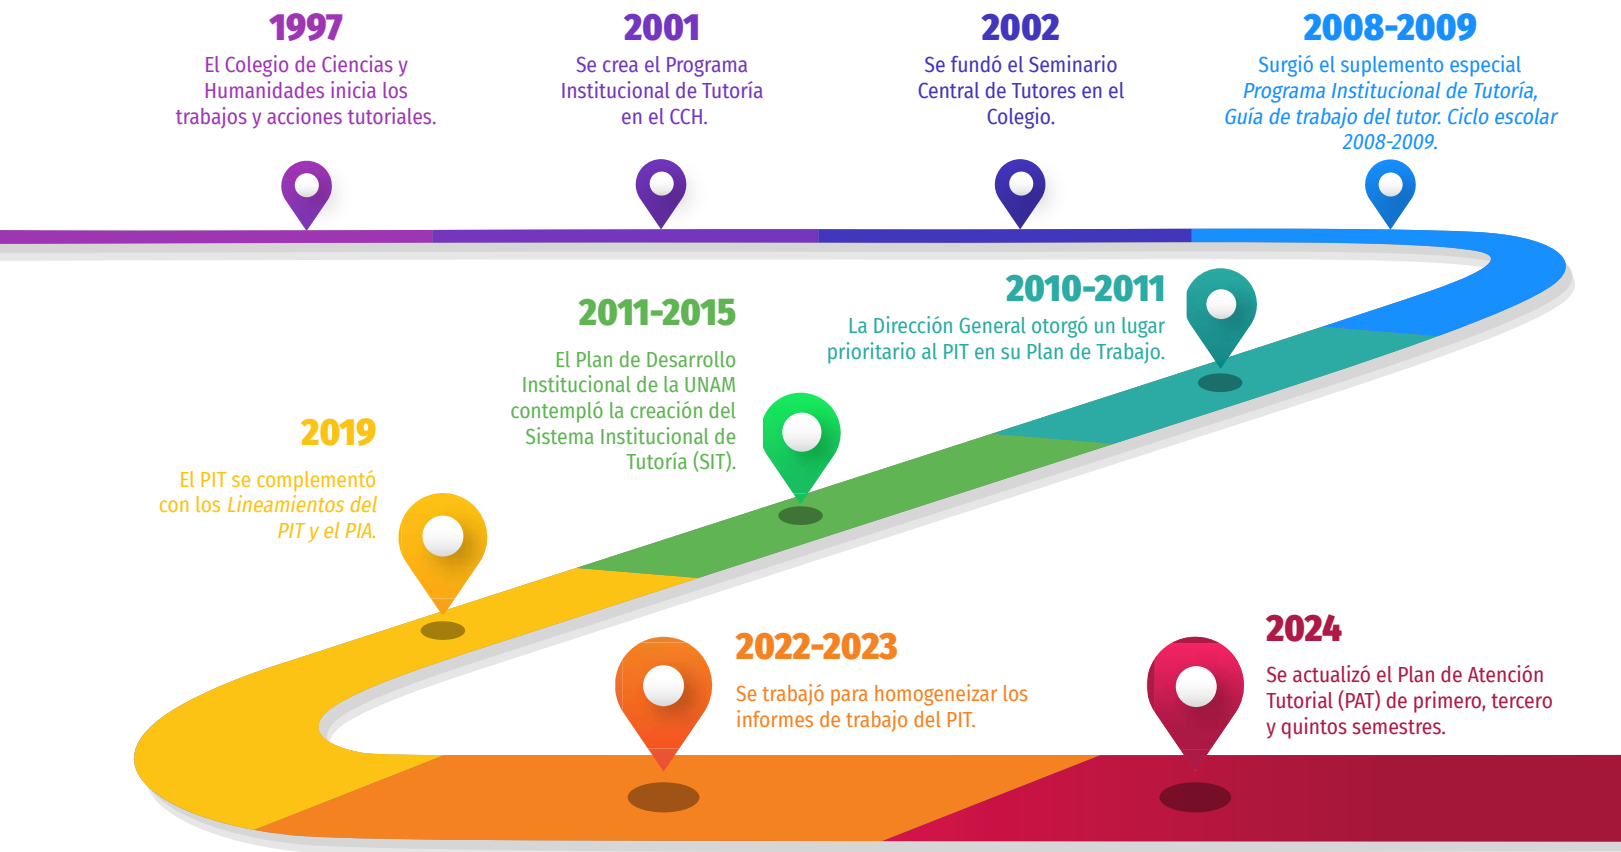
1997

El Colegio de Ciencias y Humanidades inicia los trabajos y acciones tutoriales.

2001

Se crea el Programa Institucional de Tutoría en el CCH.

2002

Se fundó el Seminario Central de Tutores en el Colegio.

2008-2009

Surgió el suplemento especial *Programa Institucional de Tutoría, Guía de trabajo del tutor. Ciclo escolar 2008-2009.*

2010-2011

La Dirección General otorgó un lugar prioritario al PIT en su Plan de Trabajo.

2011-2015

El Plan de Desarrollo Institucional de la UNAM contempló la creación del Sistema Institucional de Tutoría (SIT).

2019

El PIT se complementó con los *Lineamientos del PIT y el PIA.*

2022-2023

Se trabajó para homogeneizar los informes de trabajo del PIT.

2024

Se actualizó el Plan de Atención Tutorial (PAT) de primero, tercero y quintos semestres.